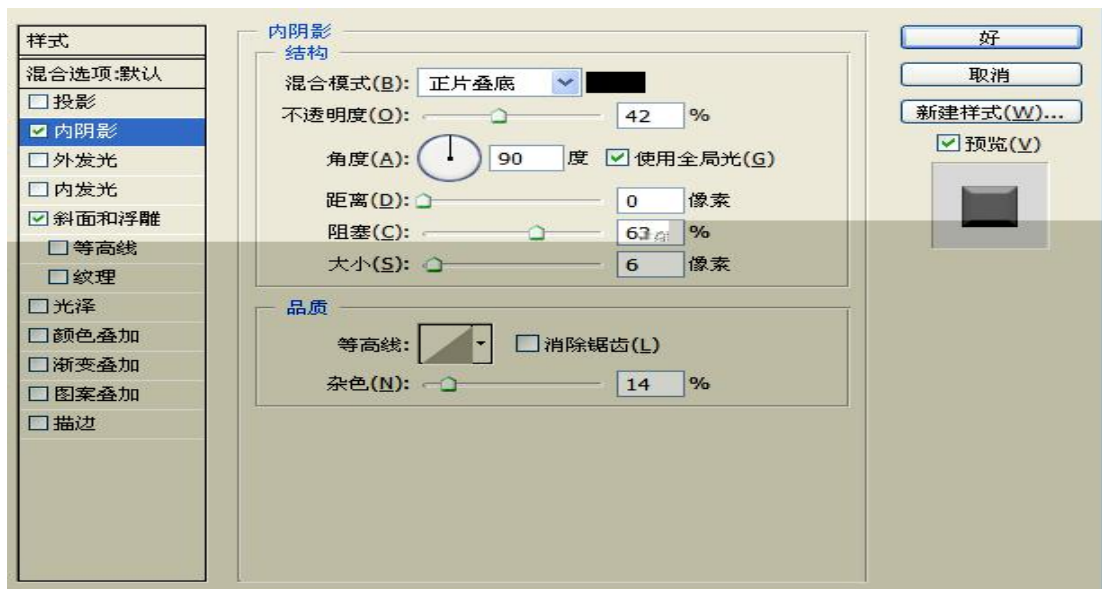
样式
混合选项:默认
投影
内阴影
外发光
内发光
斜面和浮雕
等高线
纹理
光泽
颜色叠加
渐变叠加
图案叠加
描边

内阴影
结构
混合模式(B): 正片叠底
不透明度(O): 42 %
角度(A): 90 度 使用全局光(G)
距离(D): 0 像素
阻塞(C): 63 %
大小(S): 6 像素

品质
等高线: 消除锯齿(L)
杂色(N): 14 %

好
取消
新建样式(W)...
预览(V)